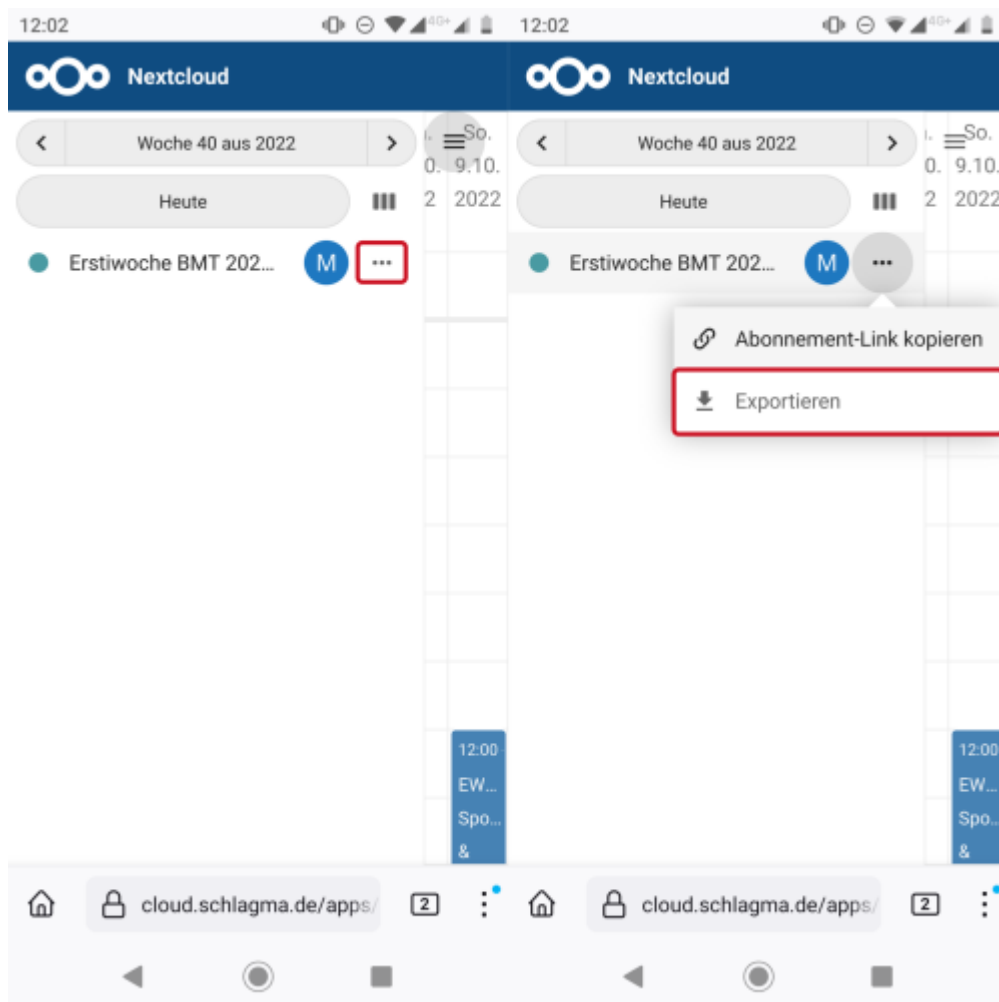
12:02

Nextcloud

Woche 40 aus 2022

Heute

Erstiwoche BMT 202...

M

...

So.
9.10.
2022

12:00
EW...
Spo...
&

cloud.schlagma.de/apps/

2

12:02

Nextcloud

Woche 40 aus 2022

Heute

Erstiwoche BMT 202...

M

...

Abonnement-Link kopieren

Exportieren

So.
9.10.
2022

12:00
EW...
Spo...
&

cloud.schlagma.de/apps/

2